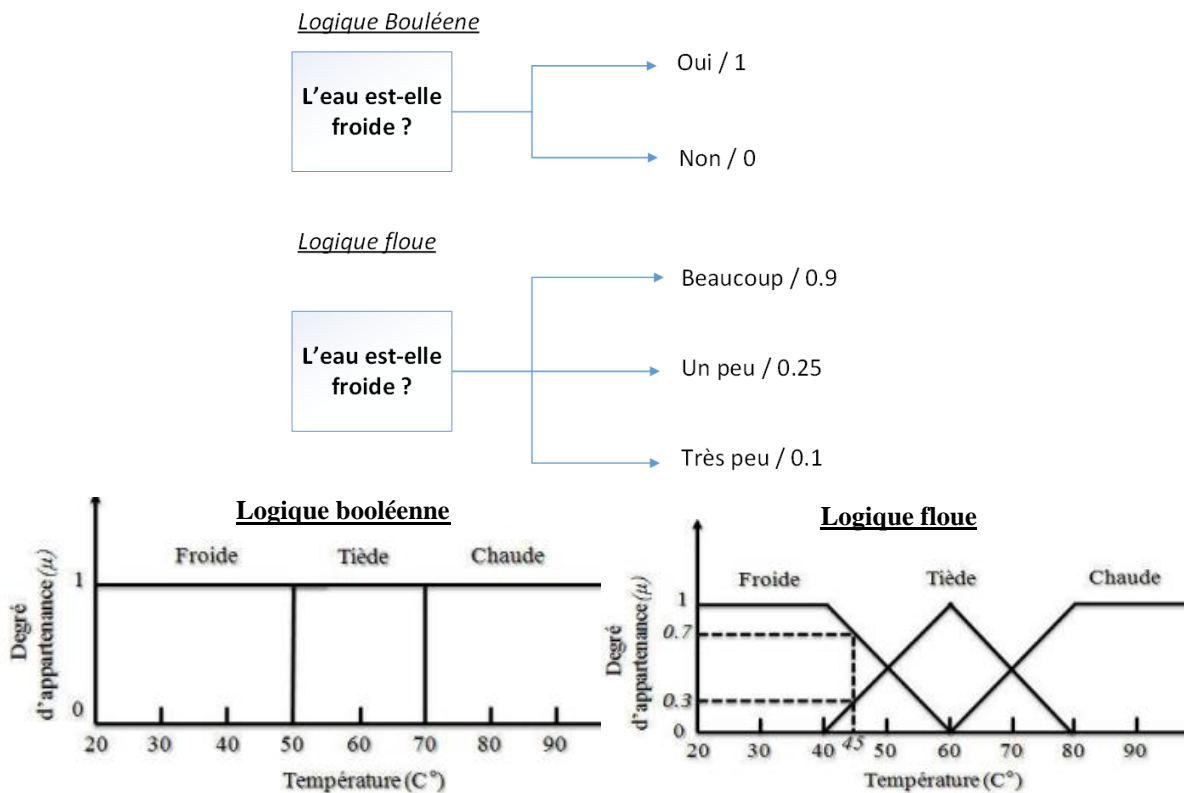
Logique Bouléene

L'eau est-elle froide ?

Oui / 1

Non / 0

Logique floue

L'eau est-elle froide ?

Beaucoup / 0.9

Un peu / 0.25

Très peu / 0.1

Logique booléenne

Degré d'appartenance ($\mu$)

Froide

Tiède

Chaude

1

0

20 30 40 50 60 70 80 90

Température (C°)

Logique floue

Degré d'appartenance ($\mu$)

Froide

Tiède

Chaude

1

0.7

0.3

0

20 30 40 45 50 60 70 80 90

Température (C°)